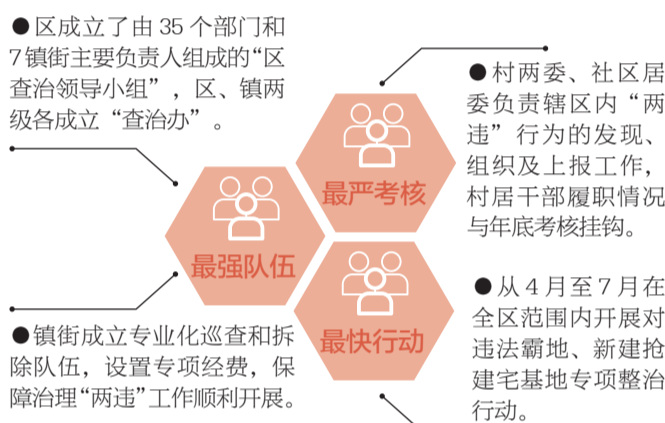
●区成立了由 35 个部门和 7 镇街主要负责人组成的“区查治领导小组”，区、镇两级各成立“查治办”。

●村两委、社区居委负责辖区内“两违”行为的发现、组织及上报工作，村居干部履职情况与年底考核挂钩。

最严考核

最强队伍

最快行动

●从 4 月至 7 月在全区范围内开展对违法霸地、新建抢建宅基地专项整治行动。

●镇街成立专业化巡查和拆除队伍，设置专项经费，保障治理“两违”工作顺利开展。